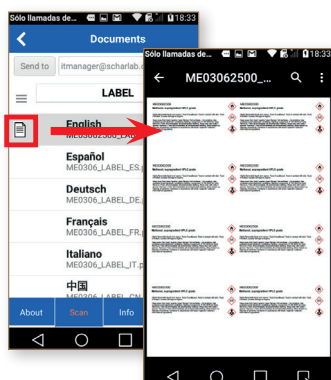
Sólo llamadas de... 18:33

Documents

Send to itmanager@scharlab.com

LABEL

English
ME0306_LABEL_EN

Español
ME0306_LABEL_ES.p

Deutsch
ME0306_LABEL_DE.p

Français
ME0306_LABEL_FR.p

Italiano
ME0306_LABEL_IT.p

中国
ME0306_LABEL_CN

About Scan Info

Sólo llamadas de... 18:33

ME03062500_...

ME03062500
Methanol, supergradient HPLC grade

ME03062500
Methanol, supergradient HPLC grade

ME03062500
Methanol, supergradient HPLC grade

ME03062500
Methanol, supergradient HPLC grade

ME03062500
Methanol, supergradient HPLC grade

ME03062500
Methanol, supergradient HPLC grade

ME03062500
Methanol, supergradient HPLC grade

ME03062500
Methanol, supergradient HPLC grade